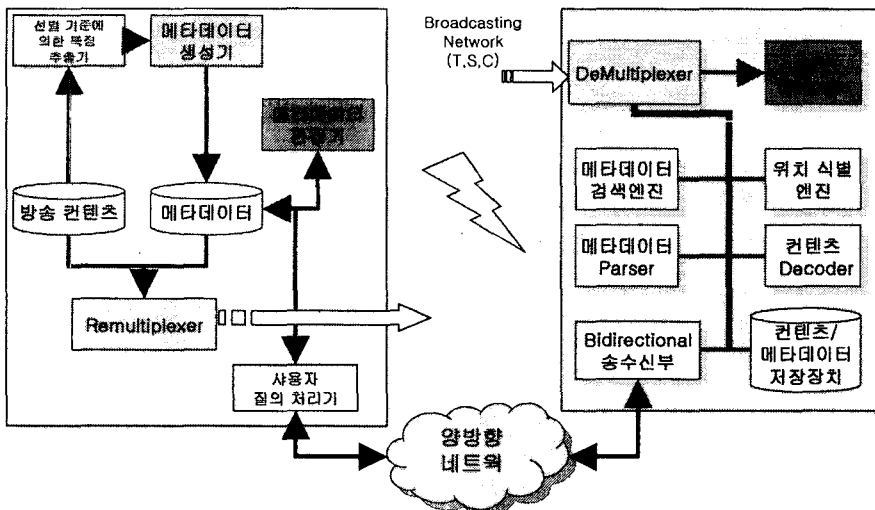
선험 기준에 의한 특징 추출기

메타데이터 생성기

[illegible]

방송 컨텐츠

메타데이터

Remultiplexer

사용자 질의 처리기

Broadcasting Network (T,S,C)

DeMultiplexer

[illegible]

메타데이터 검색엔진

위치 식별 엔진

메타데이터 Parser

컨텐츠 Decoder

Bidirectional 송수신부

컨텐츠/ 메타데이터 저장장치

양방향 네트웍